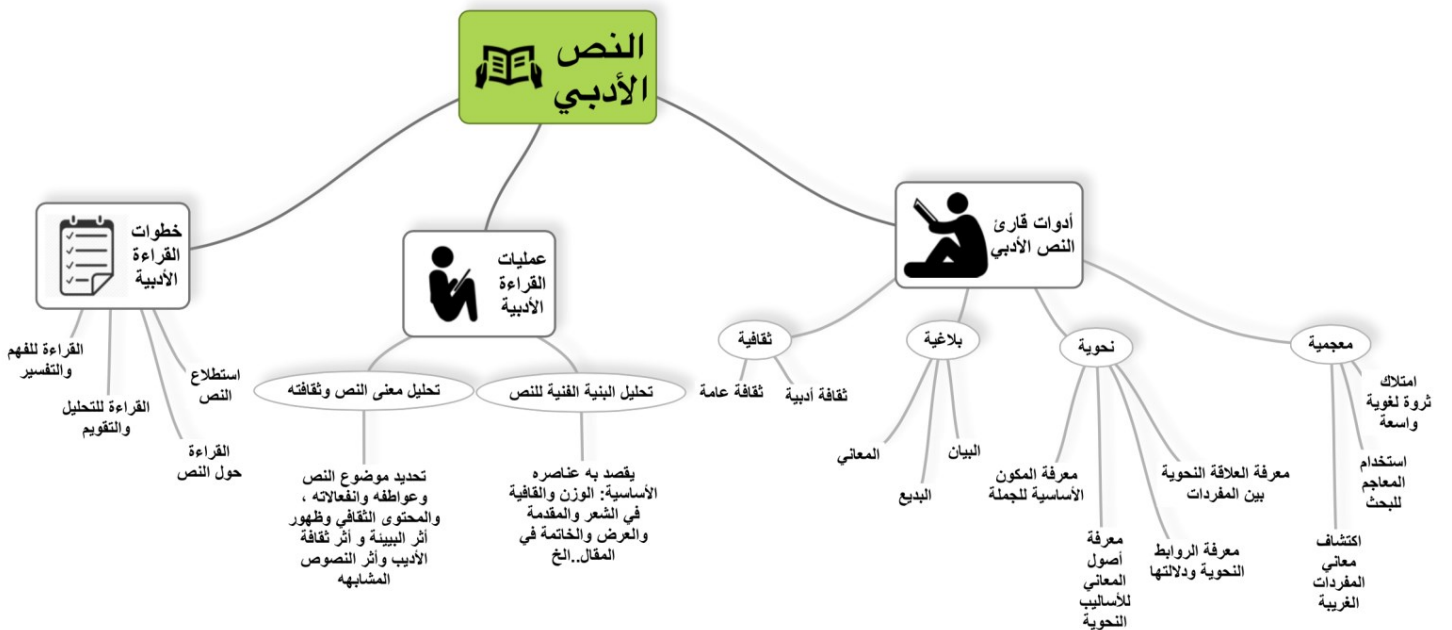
النص الأدبي

أدوات قارئ النص الأدبي

عمليات القراءة الأدبية

خطوات القراءة الأدبية

استطلاع النص

القراءة للفهم والتفسير

القراءة للتحليل والتقويم

القراءة حول النص

تحليل معنى النص وثقافته

تحديد موضوع النص وعواطفه وانفعالاته ، والمحتوى الثقافي وظهور أثر البيئة و أثر ثقافة الأديب وأثر النصوص المشابهه

تحليل البنية الفنية للنص

يقصد به عناصره الأساسية: الوزن والقافية في الشعر والمقدمة والعرض والخاتمة في المقال..الخ

ثقافية

ثقافة عامة

ثقافة أدبية

بلاغية

المعاني

البديع

البيان

نحوية

معرفة المكون الأساسية للجملة

معرفة أصول المعاني للأساليب النحوية

معرفة الروابط النحوية ودلالتها

معرفة العلاقة النحوية بين المفردات

معجمية

امتلاك ثروة لغوية واسعة

استخدام المعاجم للبحث

اكتشاف معاني المفردات الغريبة